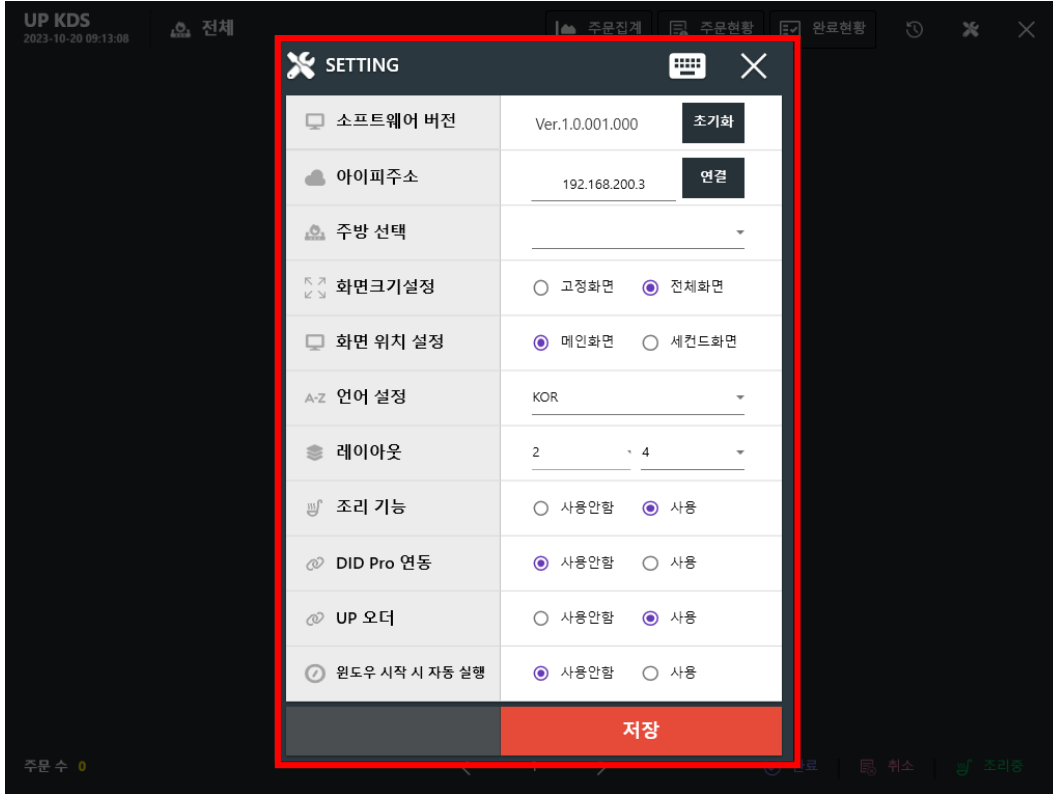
UP KDS
2023-10-20 09:13:08

전체

주문집계
주문현황
완료현황

SETTING

| | |
|---|---|
| 소프트웨어 버전 | Ver.1.0.001.000 초기화 |
| 아이피주소 | 192.168.200.3 연결 |
| 주방 선택 | |
| 화면크기설정 | 고정화면 전체화면 |
| 화면 위치 설정 | 메인화면 세컨드화면 |
| 언어 설정 | KOR |
| 레이아웃 | 2 4 |
| 조리 기능 | 사용안함 사용 |
| DID Pro 연동 | 사용안함 사용 |
| UP 오더 | 사용안함 사용 |
| 윈도우 시작 시 자동 실행 | 사용안함 사용 |

저장

주문 수 0

완료
취소
조리중